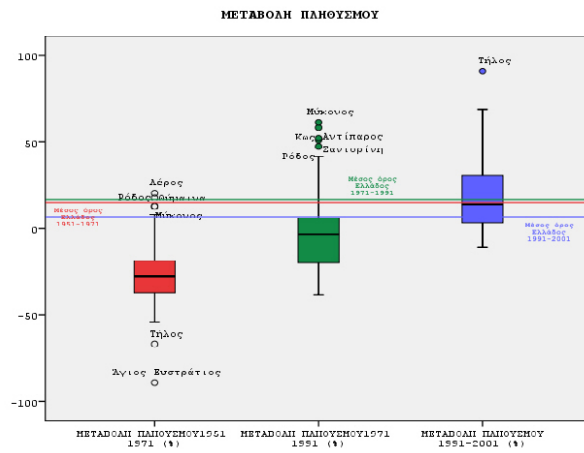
ΜΕΤΑΒΟΛΗ ΠΛΗΘΥΣΜΟΥ

100
50
0
-50
-100

Λέρος
Ρόδος Θήμαινα
Μύκονος
Μέσος όρος Ελλάδος 1951-1971
Τήλος
Άγιος Ευστράτιος

Μύκονος
Κως Αντίπαρος
Σαντορίνη
Ρόδος
Μέσος όρος Ελλάδος 1971-1991

Τήλος
Μέσος όρος Ελλάδος 1991-2001

ΜΕΤΑΒΟΛΗ ΠΛΗΘΥΣΜΟΥ1951 1971 (%)
ΜΕΤΑΒΟΛΗ ΠΛΗΘΥΣΜΟΥ1971 1991 (%)
ΜΕΤΑΒΟΛΗ ΠΛΗΘΥΣΜΟΥ 1991-2001 (%)